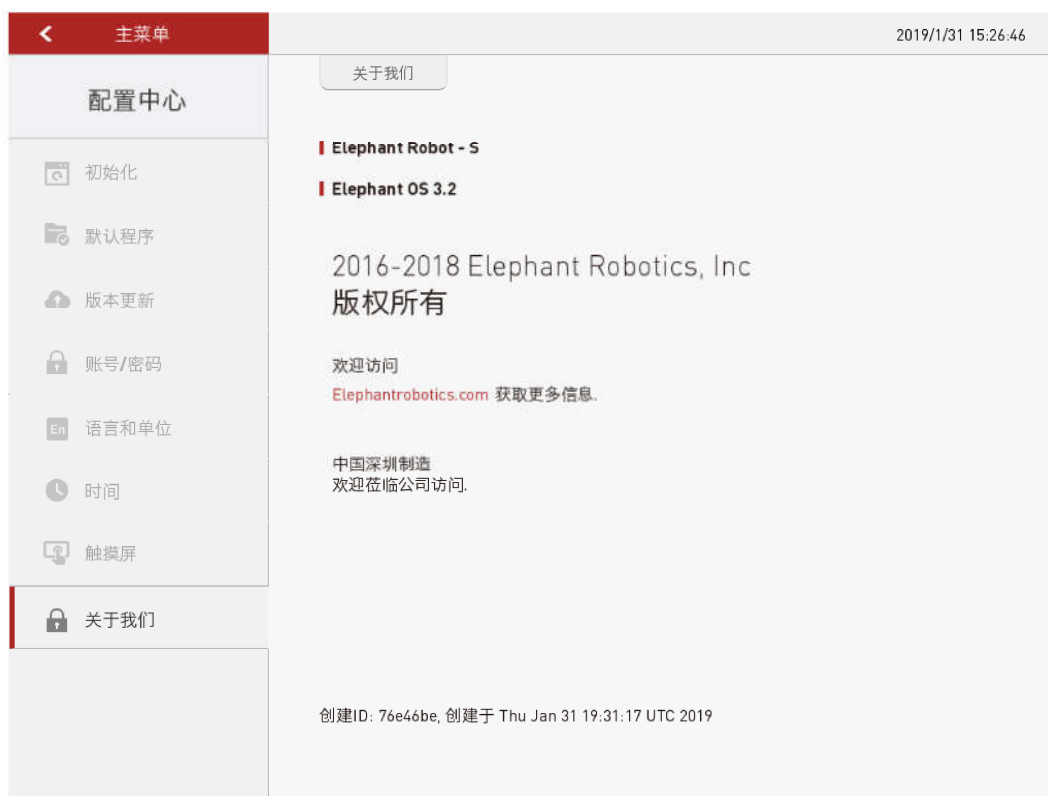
主菜单

2019/1/31 15:26:46

配置中心

初始化

默认程序

版本更新

账号/密码

En 语言和单位

时间

触摸屏

关于我们

关于我们

Elephant Robot - S

Elephant OS 3.2

2016-2018 Elephant Robotics, Inc
版权所有

欢迎访问
Elephantrobotics.com 获取更多信息.

中国深圳制造
欢迎莅临公司访问.

创建ID: 76e46be, 创建于 Thu Jan 31 19:31:17 UTC 2019